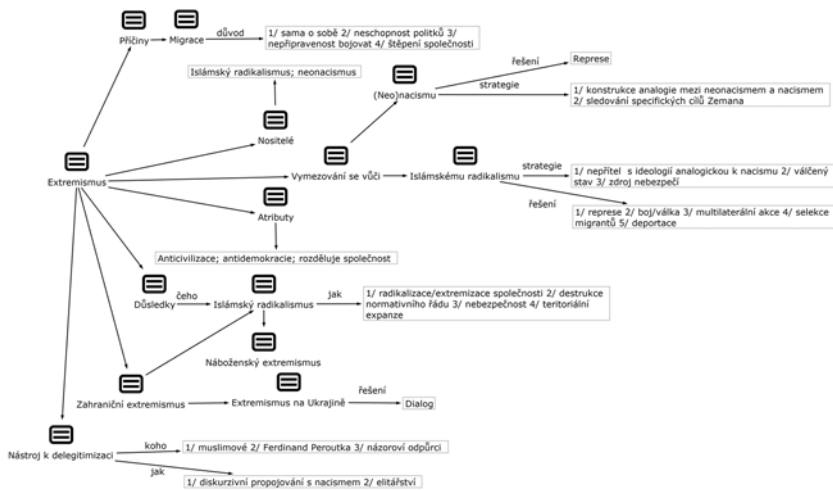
Příčiny

Migrace

důvod

1/ sama o sobě 2/ neschopnost politiků 3/ nepřipravenost bojovat 4/ štěpení společnosti

Islámský radikalismus; neonacismus

(Neo)nacismu

řešení

Represe

strategie

1/ konstrukce analogie mezi neonacismem a nacismem 2/ sledování specifických cílů Zemana

Nositelé

Extremismus

Vymezování se vůči

Islámskému radikalismu

strategie

1/ nepřítel s ideologií analogickou k nacismu 2/ válečný stav 3/ zdroj nebezpečí

řešení

1/ represe 2/ boj/válka 3/ multilaterální akce 4/ selekce migrantů 5/ deportace

Atributy

Anticivilizace; antidemokracie; rozděluje společnost

Důsledky

čeho

Islámský radikalismus

jak

1/ radikalizace/extremizace společnosti 2/ destrukce normativního řádu 3/ nebezpečnost 4/ teritoriální expanze

Náboženský extremismus

Zahraniční extremismus

Extremismus na Ukrajině

řešení

Dialog

Nástroj k delegitimizaci

koho

1/ muslimové 2/ Ferdinand Peroutka 3/ názoroví odpůrci

jak

1/ diskurzivní propojování s nacismem 2/ elitářství